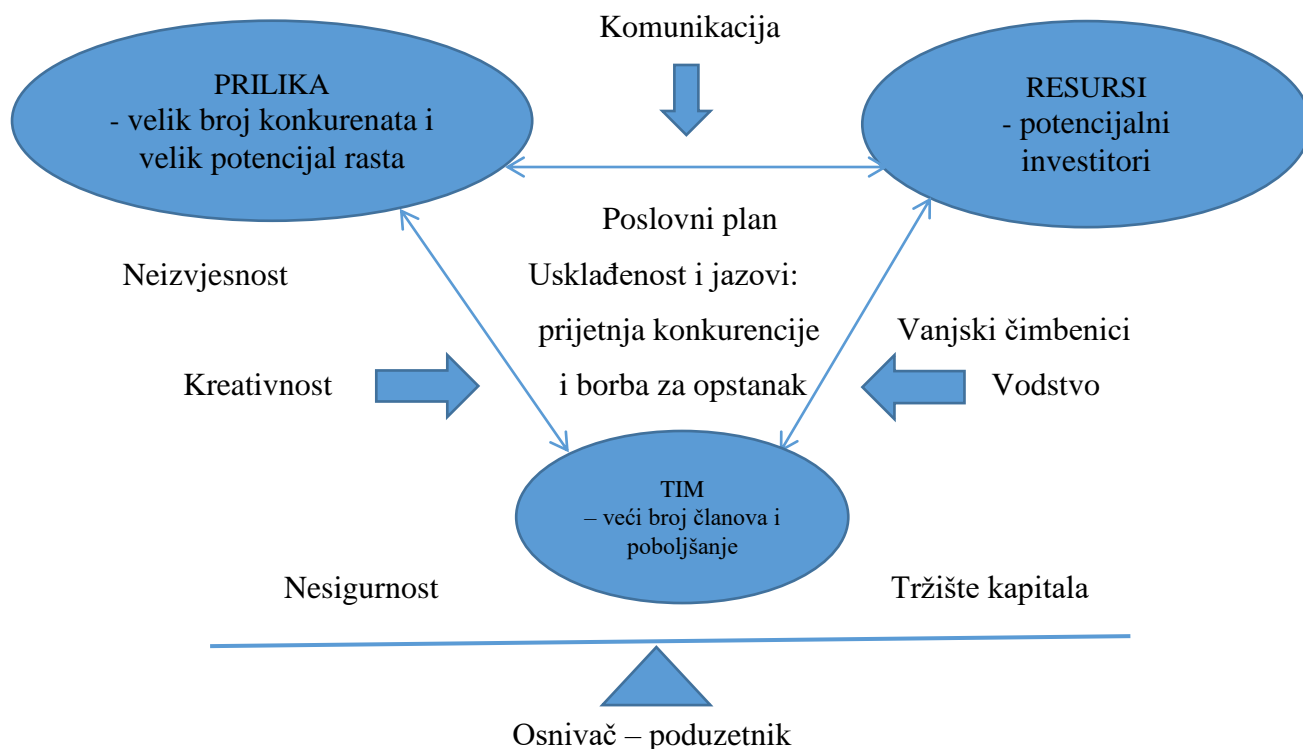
Komunikacija

PRILIKA
- velik broj konkurenata i velik potencijal rasta

RESURSI
- potencijalni investitori

Poslovni plan

Neizvjesnost

Usklađenost i jazovi:
prijetnja konkurencije
i borba za opstanak

Vanjski čimbenici

Kreativnost

Vodstvo

TIM
– veći broj članova i poboljšanje

Nesigurnost

Tržište kapitala

Osnivač – poduzetnik